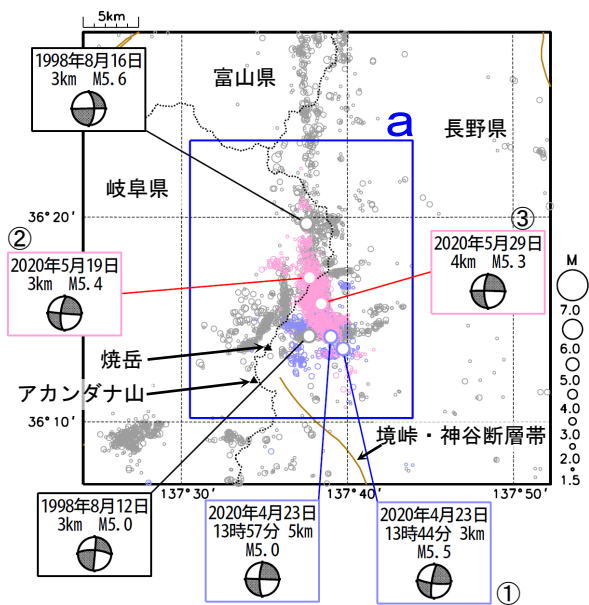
5km

1998年8月16日
3km　M5.6

富山県

a

長野県

岐阜県

36°20′

②
2020年5月19日
3km　M5.4

③
2020年5月29日
4km　M5.3

M
7.0
6.0
5.0
4.0
3.0
2.0
1.5

焼岳

アカンダナ山

36°10′

境峠・神谷断層帯

137°30′
137°40′
137°50′

1998年8月12日
3km　M5.0

2020年4月23日
13時57分 5km
M5.0

2020年4月23日
13時44分 3km
M5.5

①